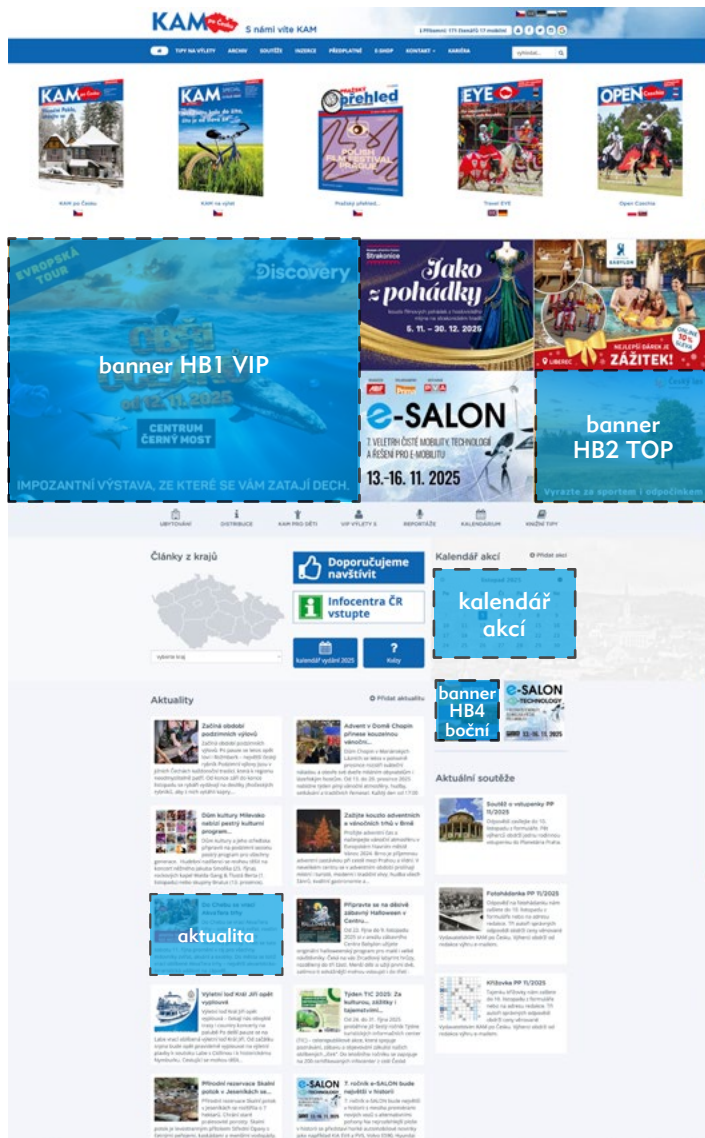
KAM po Česku S námi víte KAM

TIPY NA VÝLETY ARCHIV SOUTĚŽE INZERCE PŘEDPLATNÉ E-SHOP KONTAKT KARIÉRA

KAM po Česku
KAM na výlet
Pražský přehled...
Travel EYE
Open Czechia

EVROPSKÁ TOUR
Discovery
banner HB1 VIP
od 12. 11. 2025
CENTRUM ČERNÝ MOST
IMPOZANTNÍ VÝSTAVA, ZE KTERÉ SE VÁM ZATAJÍ DECH.

Strakonice
Jako z pohádky
6. 11. – 30. 12. 2025

BABYLON
NEJLEPŠÍ DÁREK JE ZÁŽITEK!
LIBEREC

e-SALON
7. VELETRH ČISTÉ MOBILITY, TECHNOLOGIÍ A ŘEŠENÍ PRO E-MOBILITU
13.-16. 11. 2025

banner HB2 TOP
Vyrazte za sportem i odpočinkem

UBYTOVÁNÍ DISTRIBUCE KAM PRO DĚTI VIP VÝLETY REPORTÁŽE KALENDÁRIUM KNIŽNÍ TIPY

Články z krajů
Doporučujeme navštívit
Infocentra ČR vstupte
kalendář vydání 2025
Kvízy
vyberte kraj

Kalendář akcí
Přidat akci
kalendář akcí

Aktuality
Přidat aktualitu

banner HB4 boční
e-SALON TECHNOLOGY 13.-16. 11. 2025

Začíná období podzimních výlovů
Advent v Domě Chopin přinese kouzelnou vánoční...
Dům kultury Milevsko nabízí pestrý kulturní program...
Zažijte kouzlo adventních a vánočních trhů v Brně
aktualita
Připravte se na děsivě zábavný Halloween v Centru...
Výletní loď Král Jiří opět vyplouvá
Týden TIC 2025: Za kulturou, zážitky i tajemstvími...
Přírodní rezervace Skalní potok v Jeseníkách se...
7. ročník e-SALON bude největší v historii

Aktuální soutěže
Soutěž o vstupenky PP 11/2025
Fotohádanka PP 11/2025
Křížovka PP 11/2025